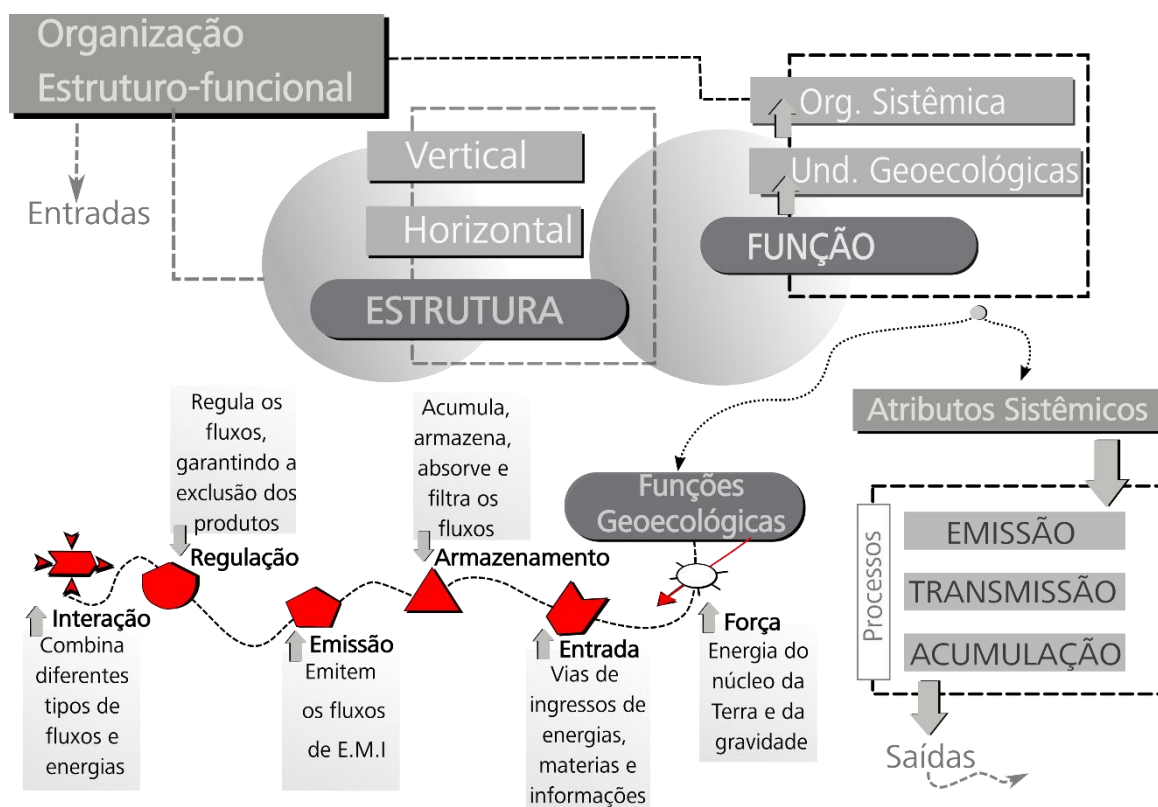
Organização Estruturo-funcional

Entradas

Vertical

Horizontal

ESTRUTURA

Org. Sistêmica

Und. Geoecológicas

FUNÇÃO

Atributos Sistêmicos

Processos

EMISSÃO

TRANSMISSÃO

ACUMULAÇÃO

Saídas

Funções Geoecológicas

Regula os fluxos, garantindo a exclusão dos produtos

Regulação

Acumula, armazena, absorve e filtra os fluxos

Armazenamento

Interação
Combina diferentes tipos de fluxos e energias

Emissão
Emitem os fluxos de E.M.I

Entrada
Vias de ingressos de energias, materias e informações

Força
Energia do núcleo da Terra e da gravidade